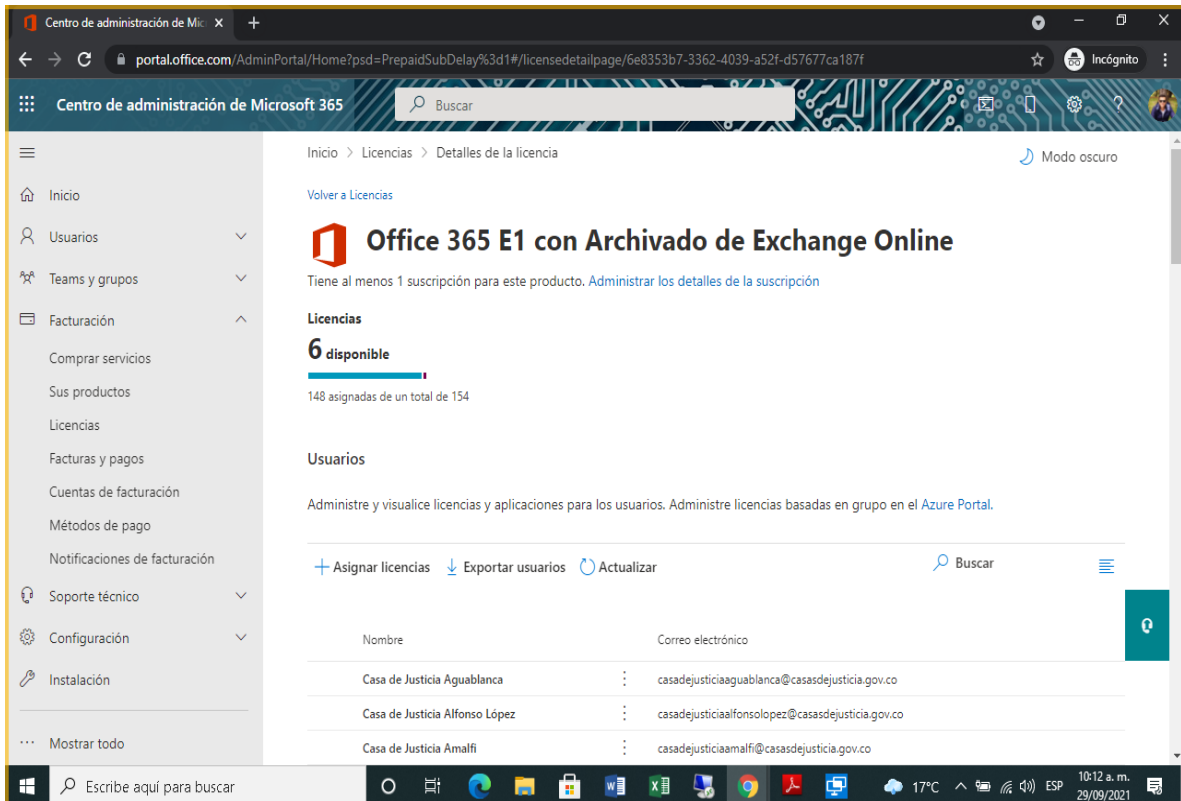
Centro de administración de Mic ×

portal.office.com/AdminPortal/Home?psd=PrepaidSubDelay%3d1#/licensedetailpage/6e8353b7-3362-4039-a52f-d57677ca187f

Incógnito

Centro de administración de Microsoft 365

Buscar

Inicio

Usuarios

Teams y grupos

Facturación

Comprar servicios

Sus productos

Licencias

Facturas y pagos

Cuentas de facturación

Métodos de pago

Notificaciones de facturación

Soporte técnico

Configuración

Instalación

Mostrar todo

Inicio > Licencias > Detalles de la licencia

Modo oscuro

Volver a Licencias

Office 365 E1 con Archivado de Exchange Online

Tiene al menos 1 suscripción para este producto. Administrar los detalles de la suscripción

Licencias

6 disponible

148 asignadas de un total de 154

Usuarios

Administre y visualice licencias y aplicaciones para los usuarios. Administre licencias basadas en grupo en el Azure Portal.

Asignar licencias Exportar usuarios Actualizar Buscar

| Nombre | Correo electrónico |
|---|---|
| Casa de Justicia Aguablanca | casadejusticiaaguablanca@casasdejusticia.gov.co |
| Casa de Justicia Alfonso López | casadejusticiaalfonsolopez@casasdejusticia.gov.co |
| Casa de Justicia Amalfi | casadejusticiaamalfi@casasdejusticia.gov.co |

Escribe aquí para buscar

17°C ESP 10:12 a. m. 29/09/2021